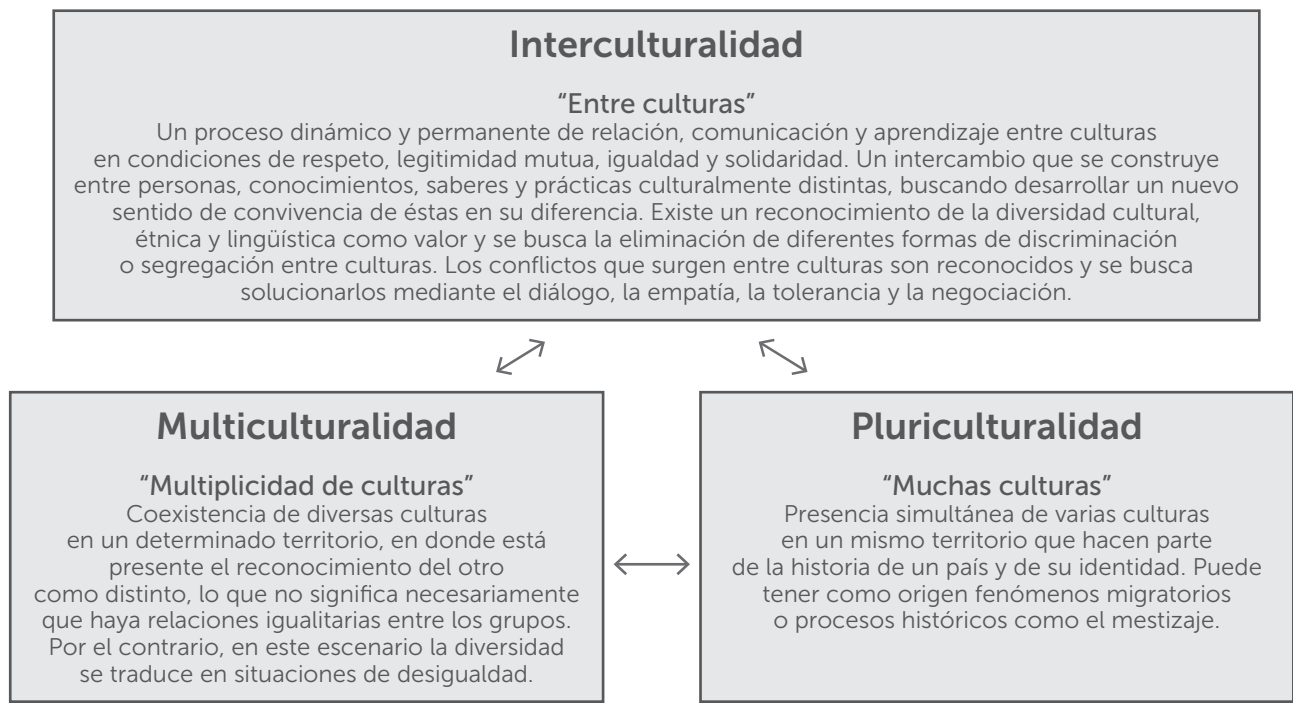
Interculturalidad

"Entre culturas"
Un proceso dinámico y permanente de relación, comunicación y aprendizaje entre culturas en condiciones de respeto, legitimidad mutua, igualdad y solidaridad. Un intercambio que se construye entre personas, conocimientos, saberes y prácticas culturalmente distintas, buscando desarrollar un nuevo sentido de convivencia de éstas en su diferencia. Existe un reconocimiento de la diversidad cultural, étnica y lingüística como valor y se busca la eliminación de diferentes formas de discriminación o segregación entre culturas. Los conflictos que surgen entre culturas son reconocidos y se busca solucionarlos mediante el diálogo, la empatía, la tolerancia y la negociación.

Multiculturalidad

"Multiplicidad de culturas"
Coexistencia de diversas culturas en un determinado territorio, en donde está presente el reconocimiento del otro como distinto, lo que no significa necesariamente que haya relaciones igualitarias entre los grupos. Por el contrario, en este escenario la diversidad se traduce en situaciones de desigualdad.

Pluriculturalidad

"Muchas culturas"
Presencia simultánea de varias culturas en un mismo territorio que hacen parte de la historia de un país y de su identidad. Puede tener como origen fenómenos migratorios o procesos históricos como el mestizaje.